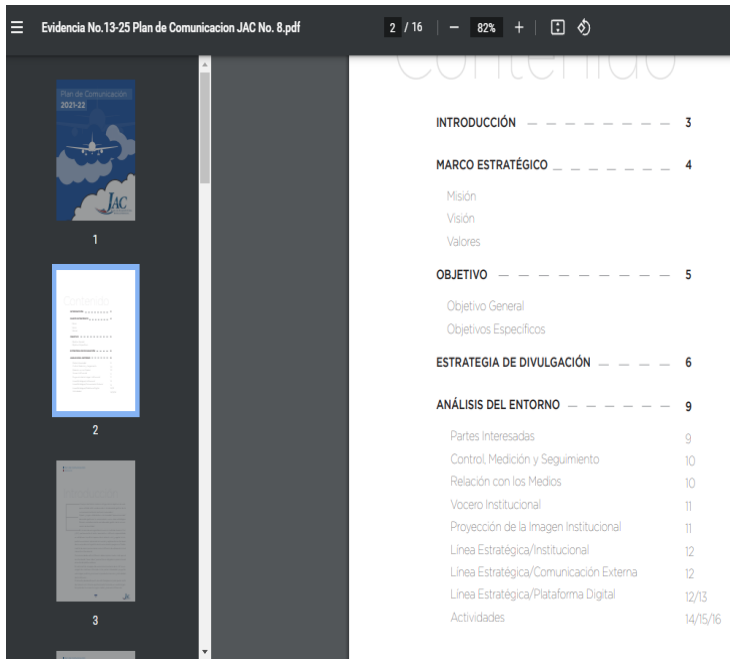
Evidencia No.13-25 Plan de Comunicacion JAC No. 8.pdf

2 / 16 | — 82% +

Plan de Comunicación
2021-22

JAC

1

2

3

Contenido

INTRODUCCIÓN — — — — — — — — 3

MARCO ESTRATÉGICO — — — — — — 4

Misión
Visión
Valores

OBJETIVO — — — — — — — — — 5

Objetivo General
Objetivos Específicos

ESTRATEGIA DE DIVULGACIÓN — — — — 6

ANÁLISIS DEL ENTORNO — — — — — — 9

Partes Interesadas 9
Control, Medición y Seguimiento 10
Relación con los Medios 10
Vocero Institucional 11
Proyección de la Imagen Institucional 11
Línea Estratégica/Institucional 12
Línea Estratégica/Comunicación Externa 12
Línea Estratégica/Plataforma Digital 12/13
Actividades 14/15/16